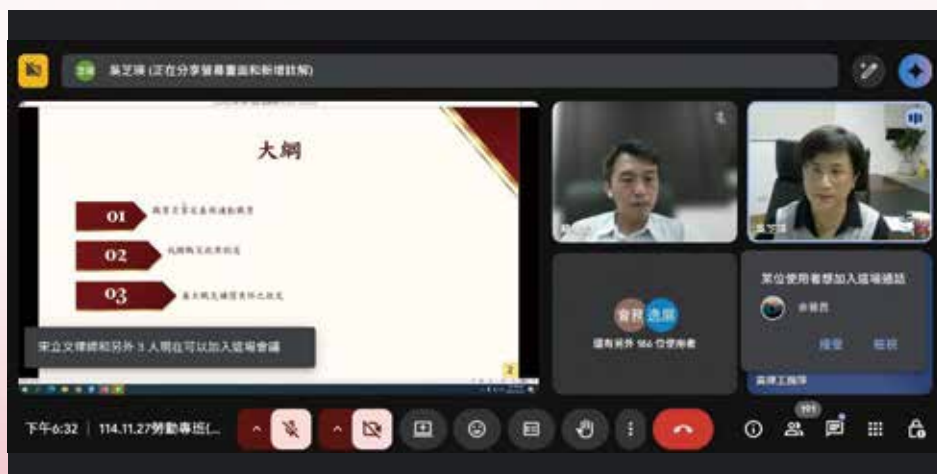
吳芝瑛 (正在分享螢幕畫面和新增註解)

大綱

01 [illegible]

02 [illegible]

03 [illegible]

宋立文律師和另外 3 人現在可以加入這場會議

2

還有另外 586 位使用者

某位使用者想加入這場通話

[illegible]

接受 拒絕

吳芝瑛

高律工護隊

下午6:32 | 114.11.27勞動專班(...

101